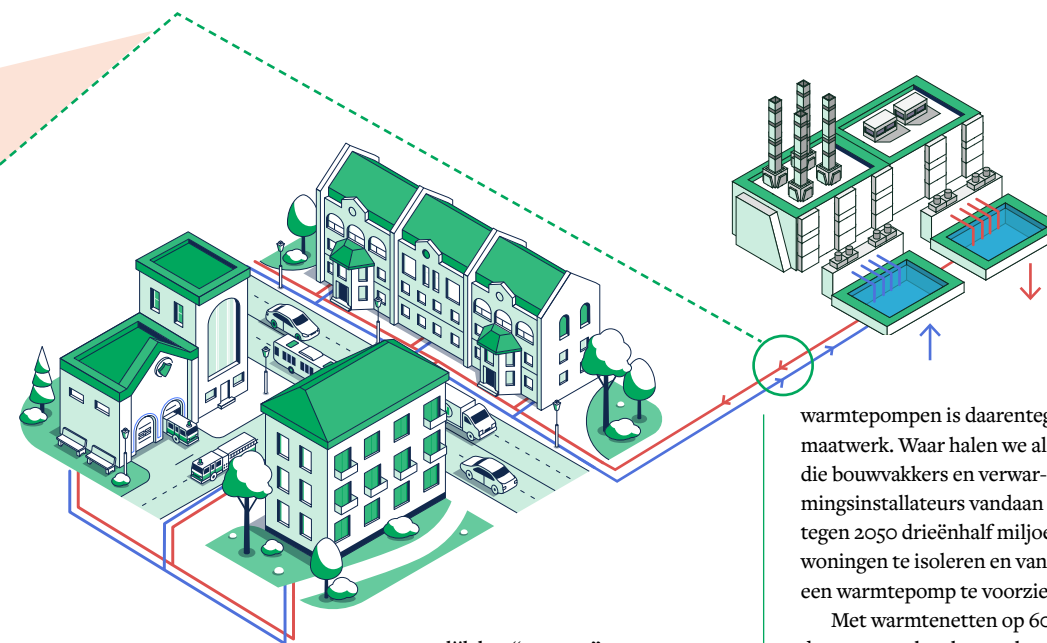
warmtepompen is daarenteg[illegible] maatwerk. Waar halen we al die bouwvakkers en verwarmingsinstallateurs vandaan tegen 2050 drieënhalf miljoe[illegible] woningen te isoleren en van een warmtepomp te voorzie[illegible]

Met warmtenetten op 6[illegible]

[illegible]lijk het "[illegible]"